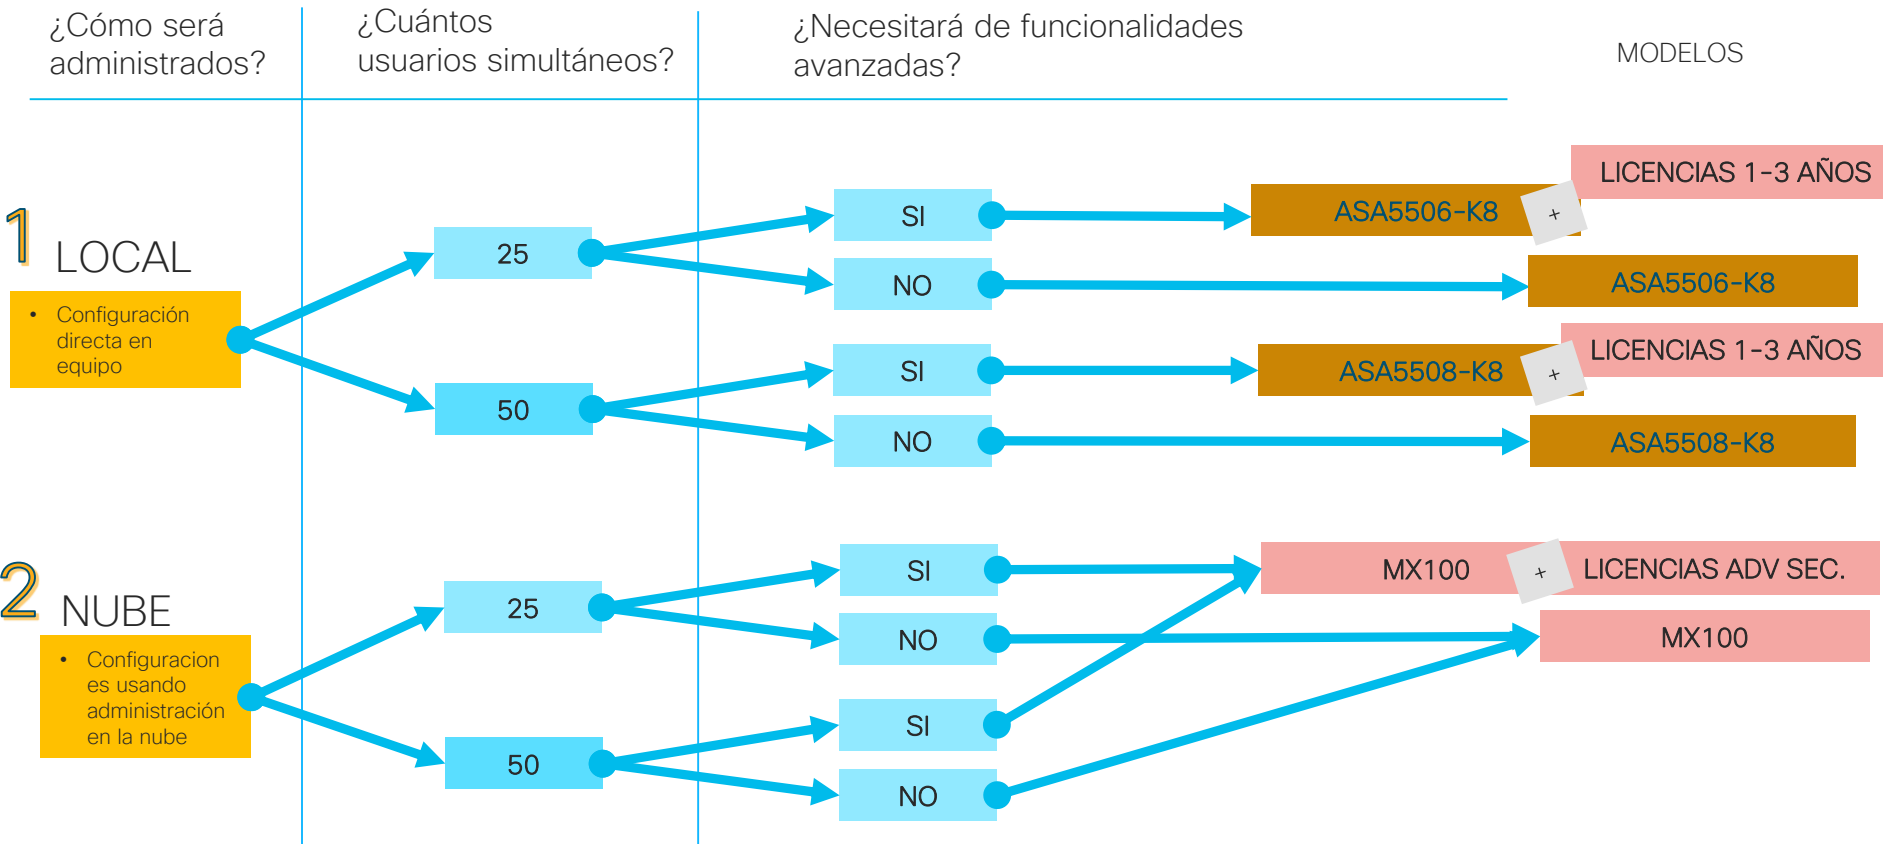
¿Cómo será administrados?

¿Cuántos usuarios simultáneos?

¿Necesitará de funcionalidades avanzadas?

MODELOS

1 LOCAL

• Configuración directa en equipo

25

50

SI

NO

SI

NO

ASA5506-K8

+

LICENCIAS 1-3 AÑOS

ASA5506-K8

ASA5508-K8

+

LICENCIAS 1-3 AÑOS

ASA5508-K8

2 NUBE

• Configuracion es usando administración en la nube

25

50

SI

NO

SI

NO

MX100

+

LICENCIAS ADV SEC.

MX100